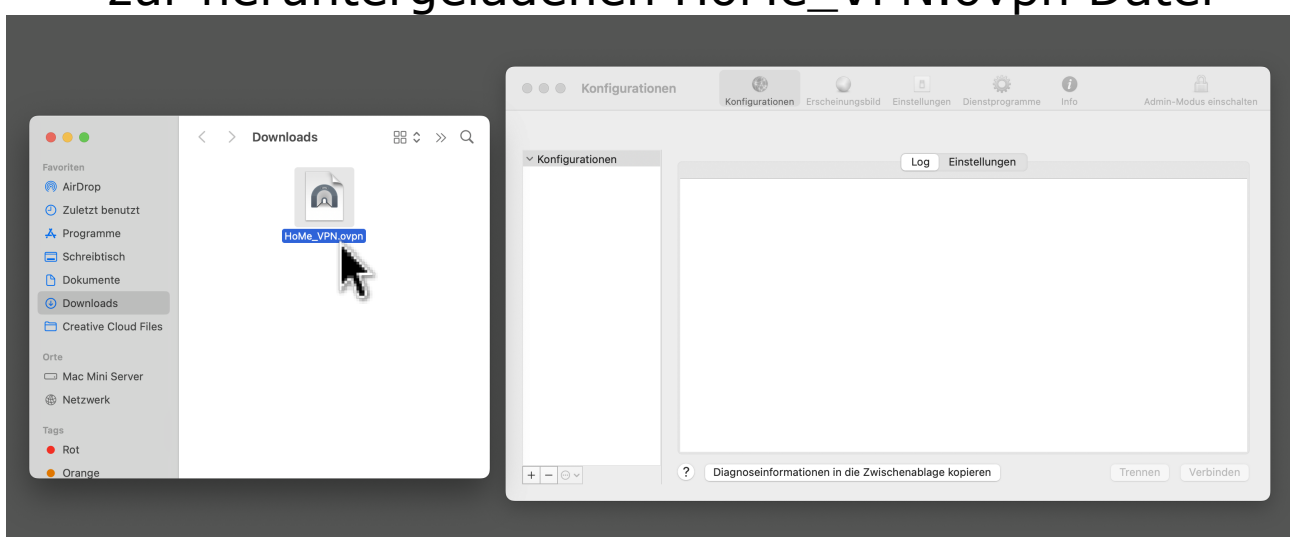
zur heruntergeladenen HoMe_VPN.ovpn Datei

Downloads

Favoriten
AirDrop
Zuletzt benutzt
Programme
Schreibtisch
Dokumente
Downloads
Creative Cloud Files

Orte
Mac Mini Server
Netzwerk

Tags
Rot
Orange

HoMe_VPN.ovpn

Konfigurationen

Konfigurationen Erscheinungsbild Einstellungen Dienstprogramme Info Admin-Modus einschalten

Konfigurationen

Log Einstellungen

+ −

?

Diagnoseinformationen in die Zwischenablage kopieren

Trennen Verbinden